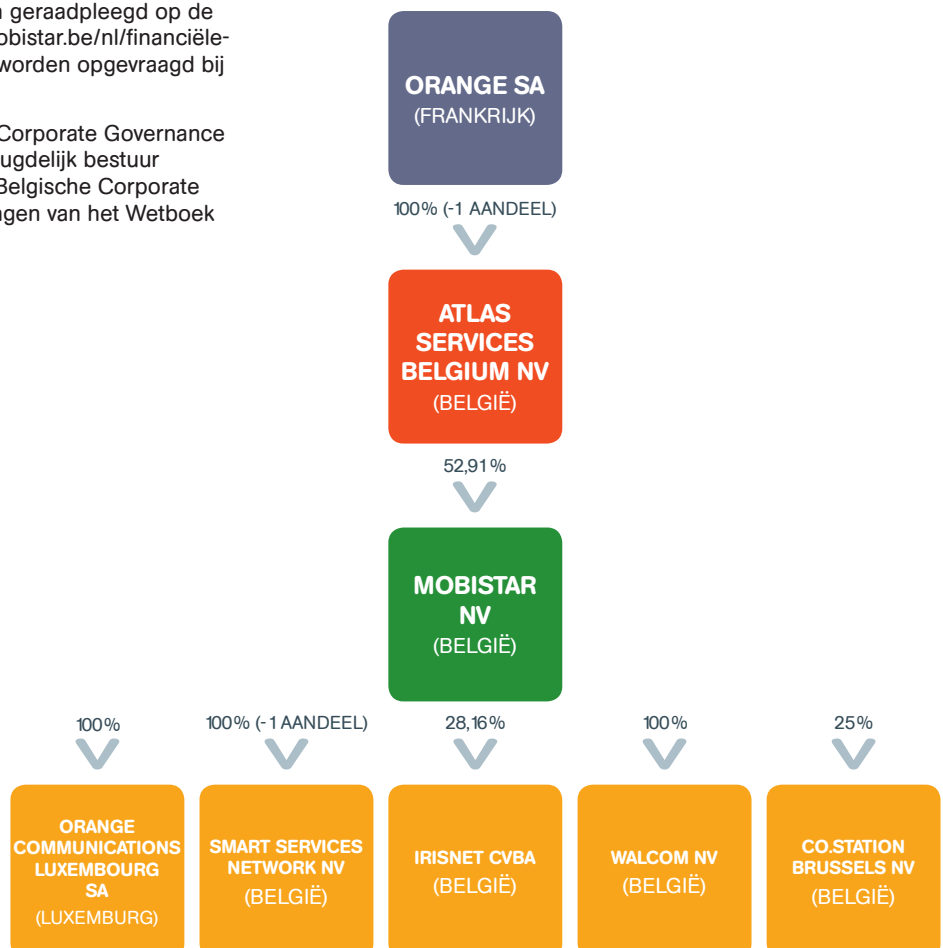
n geraadpleegd op de obistar.be/nl/financiële- worden opgevraagd bij

Corporate Governance ugdelijk bestuur Belgische Corporate ngen van het Wetboek

ORANGE SA
(FRANKRIJK)

100% (-1 AANDEEL)

ATLAS SERVICES BELGIUM NV
(BELGIË)

52,91%

MOBISTAR NV
(BELGIË)

100%

100% (-1 AANDEEL)

28,16%

100%

25%

ORANGE COMMUNICATIONS LUXEMBOURG SA
(LUXEMBURG)

SMART SERVICES NETWORK NV
(BELGIË)

IRISNET CVBA
(BELGIË)

WALCOM NV
(BELGIË)

CO.STATION BRUSSELS NV
(BELGIË)